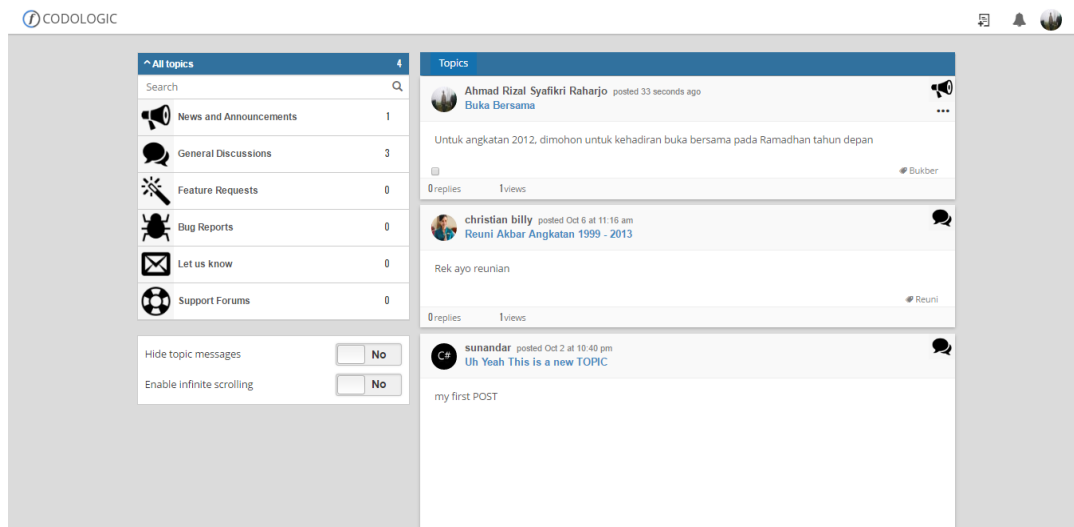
CODOLOGIC

^ All topics 4

Search

| | |
|---|---|
| News and Announcements | 1 |
| General Discussions | 3 |
| Feature Requests | 0 |
| Bug Reports | 0 |
| Let us know | 0 |
| Support Forums | 0 |

Hide topic messages No

Enable infinite scrolling No

Topics

Ahmad Rizal Syafikri Raharjo posted 33 seconds ago
Buka Bersama

Untuk angkatan 2012, dimohon untuk kehadiran buka bersama pada Ramadhan tahun depan

Bukber

0 replies 1 views

christian billy posted Oct 6 at 11:16 am
Reuni Akbar Angkatan 1999 - 2013

Rek ayo reunian

Reuni

0 replies 1 views

sunandar posted Oct 2 at 10:40 pm
Uh Yeah This is a new TOPIC

my first POST